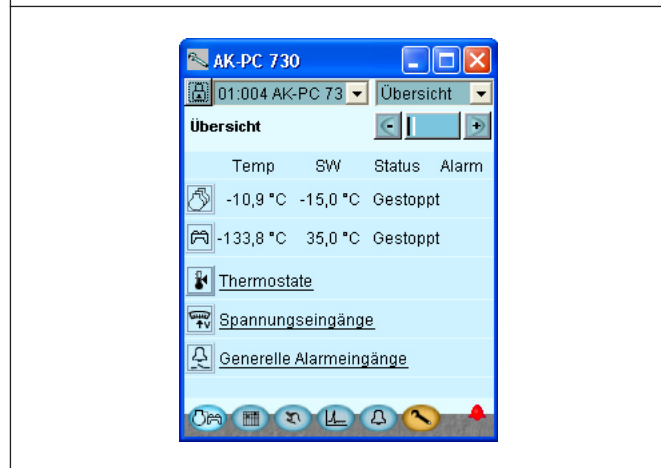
AK-PC 730

01:004 AK-PC 73

Übersicht

Übersicht

| | Temp | SW | Status | Alarm |
|---|---|---|---|---|
| | -10,9 °C | -15,0 °C | Gestoppt | |
| | -133,8 °C | 35,0 °C | Gestoppt | |

Thermostate

Spannungseingänge

Generelle Alarmeingänge